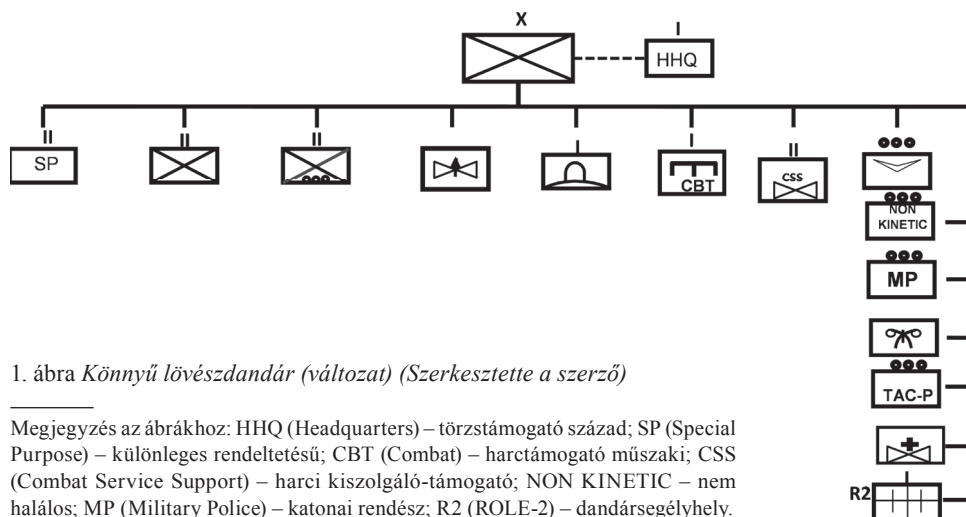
X

I

HHQ

II

SP

II

II

I

I

CBT

II

CSS

NON KINETIC

MP

TAC-P

R2

1. ábra *Könnyű lövészdandár (változat) (Szerkesztette a szerző)*

Megjegyzés az ábrákhoz: HHQ (Headquarters) – törzstámogató század; SP (Special Purpose) – különleges rendeltetésű; CBT (Combat) – harctámogató műszaki; CSS (Combat Service Support) – harci kiszolgáló-támogató; NON KINETIC – nem halálos; MP (Military Police) – katonai rendész; R2 (ROLE-2) – dandársegélyhely.